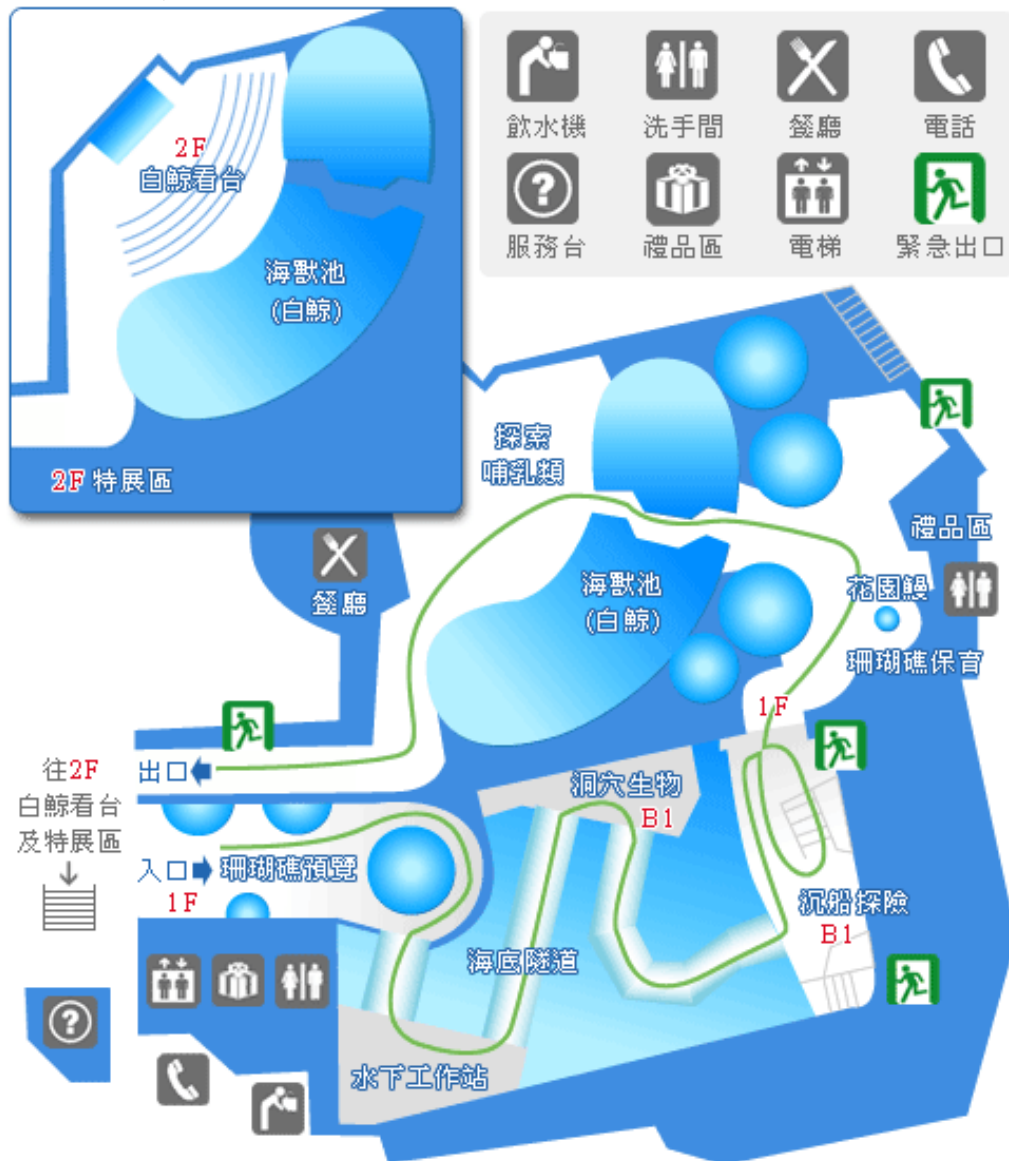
2F
白鯨看台

海獸池
(白鯨)

2F 特展區

飲水機
洗手間
餐廳
電話
服務台
禮品區
電梯
緊急出口

探索
哺乳類

海獸池
(白鯨)

禮品區

花園鰻

珊瑚礁保育

餐廳

1F

往2F
白鯨看台
及特展區

出口

洞穴生物
B1

入口
珊瑚礁預覽
1F

沉船探險
B1

海底隧道

水下工作站